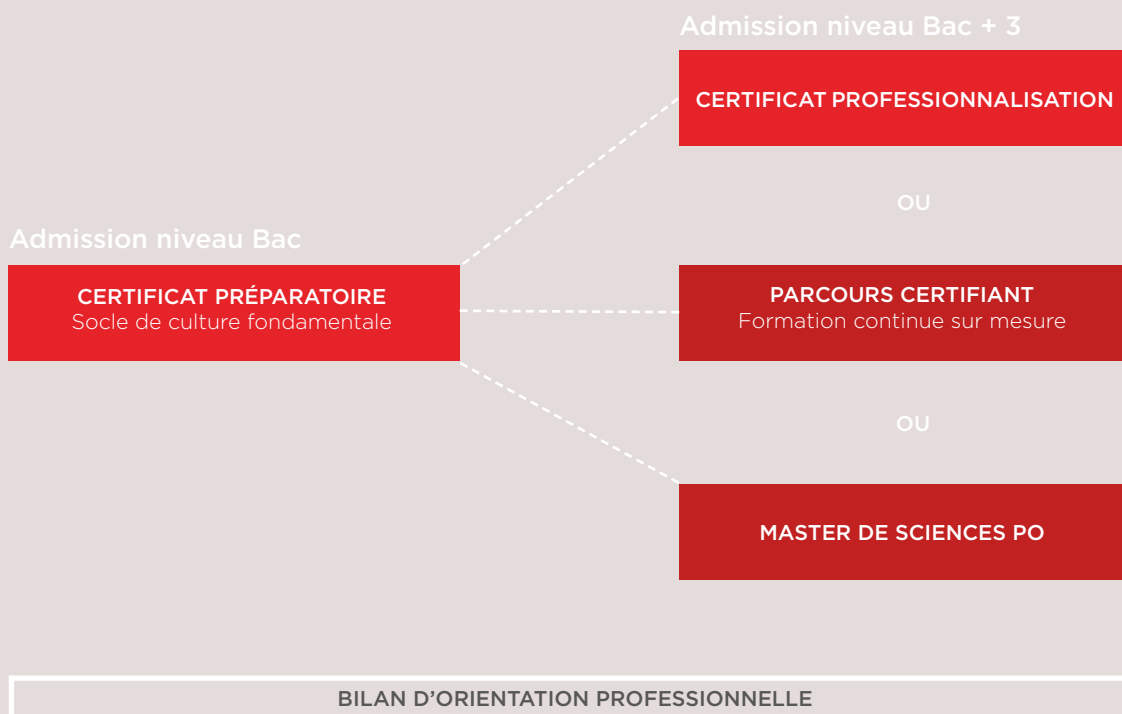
Admission niveau Bac + 3

CERTIFICAT PROFESSIONNALISATION

OU

Admission niveau Bac

CERTIFICAT PRÉPARATOIRE
Socle de culture fondamentale

PARCOURS CERTIFIANT
Formation continue sur mesure

OU

MASTER DE SCIENCES PO

BILAN D'ORIENTATION PROFESSIONNELLE